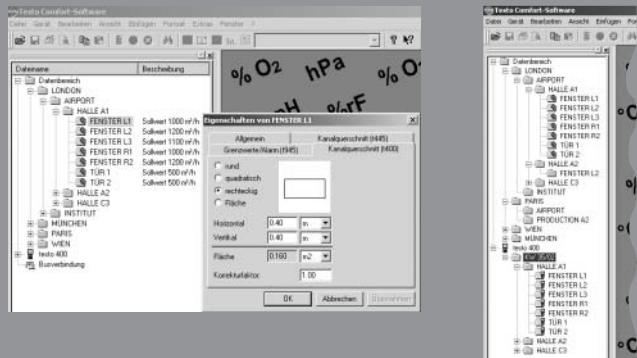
Testo Comfort-Software
Datei Gerät Bearbeiten Ansicht Einfügen Format Extras Fenster ?

| Dateiname | Beschreibung |
|---|---|
| Datenbereich | |
| LONDON | |
| AIRPORT | |
| HALLE A1 | |
| FENSTER L1 | Sollwert 1000 m³/h |
| FENSTER L2 | Sollwert 1200 m³/h |
| FENSTER L3 | Sollwert 1100 m³/h |
| FENSTER R1 | Sollwert 1000 m³/h |
| FENSTER R2 | Sollwert 1200 m³/h |
| TÜR 1 | Sollwert 500 m³/h |
| TÜR 2 | Sollwert 500 m³/h |
| HALLE A2 | |
| HALLE C3 | |
| INSTITUT | |
| MÜNCHEN | |
| PARIS | |
| WIEN | |
| testo 400 | |
| Busverbindung | |

% O₂ hPa % O
%rF

Eigenschaften von FENSTER L1
Allgemein
Kanalquerschnitt (H45)
Grenzwerte/Alarm (f945)
Kanalquerschnitt (f400)
rund
quadratisch
rechteckig
Fläche
Horizontal 0.40 m
Vertikal 0.40 m
Fläche 0.160 m2
Korrekturfaktor 1.00
OK Abbrechen Übernehmen

Testo Comfort-Software
Datei Gerät Bearbeiten Ansicht Einfügen Fo
Datenbereich
LONDON
AIRPORT
HALLE A1
FENSTER L1
FENSTER L2
FENSTER L3
FENSTER R1
FENSTER R2
TÜR 1
TÜR 2
HALLE A2
FENSTER L2
HALLE C3
INSTITUT
PARIS
AIRPORT
PRODUCTION A2
WIEN
MÜNCHEN
testo 400
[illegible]
HALLE A1
FENSTER L1
FENSTER L2
FENSTER L3
FENSTER R1
FENSTER R2
TÜR 1
TÜR 2
HALLE A2
HALLE C3
°C
°C
°C